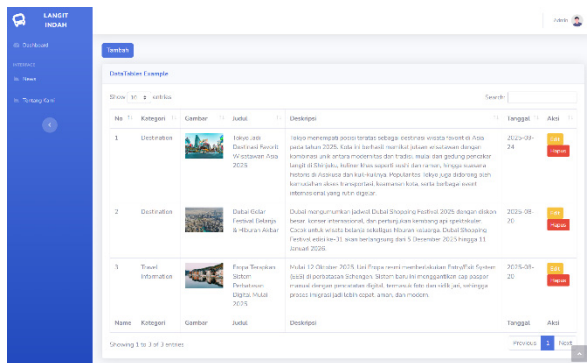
LANGIT INDAH

Dashboard

INTERFACE

News

Tentang Kami

Admin

Tambah

DataTables Example

Show 10 entries

Search:

| No | Kategori | Gambar | Judul | Deskripsi | Tanggal | Aksi |
|---|---|---|---|---|---|---|
| 1 | Destination | | Tokyo Jadi Destinasi Favorit Wisatawan Asia 2025 | Tokyo menempati posisi teratas sebagai destinasi wisata favorit di Asia pada tahun 2025. Kota ini berhasil menarik jutaan wisatawan dengan kombinasi unik antara modernitas dan tradisi, mulai dari gedung pencakar langit di Shinjuku, kuliner khas seperti sushi dan ramen, hingga suasana historis di Asakusa dan kuil-kuilnya. Popularitas Tokyo juga didorong oleh kemudahan akses transportasi, keamanan kota, serta berbagai event internasional yang rutin digelar. | 2025-08-24 | Edit Hapus |
| 2 | Destination | | Dubai Gelar Festival Belanja & Hiburan Akbar | Dubai mengumumkan jadwal Dubai Shopping Festival 2025 dengan diskon besar, konser internasional, dan pertunjukan kembang api spektakuler. Cocok untuk wisata belanja sekaligus hiburan keluarga. Dubai Shopping Festival edisi ke-31 akan berlangsung dari 5 Desember 2025 hingga 11 Januari 2026. | 2025-08-20 | Edit Hapus |
| 3 | Travel Information | | Eropa Terapkan Sistem Perbatasan Digital Mulai 2025 | Mulai 12 Oktober 2025, Uni Eropa resmi memberlakukan Entry/Exit System (EES) di perbatasan Schengen. Sistem baru ini menggantikan cap paspor manual dengan pencatatan digital, termasuk foto dan sidik jari, sehingga proses imigrasi jadi lebih cepat, aman, dan modern. | 2025-08-20 | Edit Hapus |
| Nama | Kategori | Gambar | Judul | Deskripsi | Tanggal | Aksi |

Showing 1 to 3 of 3 entries

Previous 1 Next